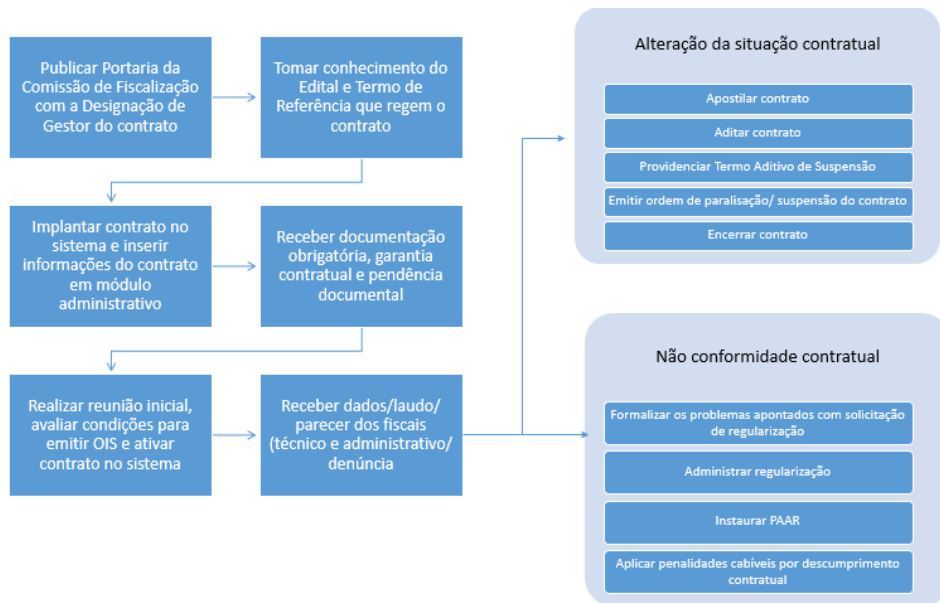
Publicar Portaria da Comissão de Fiscalização com a Designação de Gestor do contrato

Tomar conhecimento do Edital e Termo de Referência que regem o contrato

Implantar contrato no sistema e inserir informações do contrato em módulo administrativo

Receber documentação obrigatória, garantia contratual e pendência documental

Realizar reunião inicial, avaliar condições para emitir OIS e ativar contrato no sistema

Receber dados/laudo/ parecer dos fiscais (técnico e administrativo/ denúncia

Alteração da situação contratual

Apostilar contrato

Aditar contrato

Providenciar Termo Aditivo de Suspensão

Emitir ordem de paralisação/ suspensão do contrato

Encerrar contrato

Não conformidade contratual

Formalizar os problemas apontados com solicitação de regularização

Administrar regularização

Instaurar PAAR

Aplicar penalidades cabíveis por descumprimento contratual